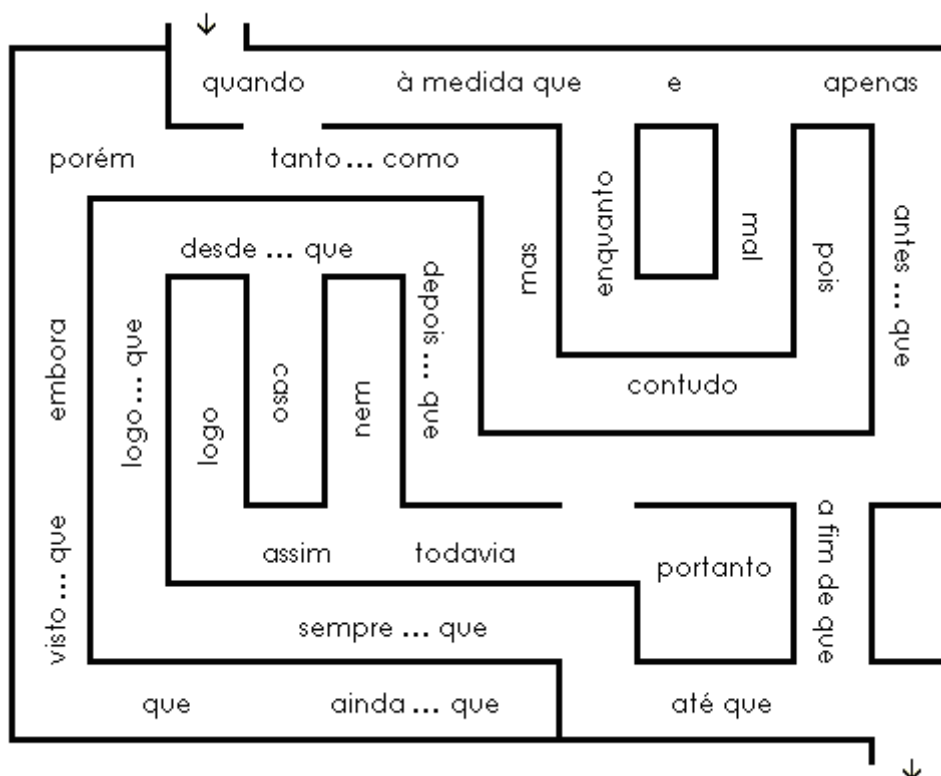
quando à medida que e apenas

porém tanto ... como

desde ... que

mas

enquanto

mal

pois

antes ... que

embora

logo ... que

logo

caso

nem

depois ... que

contudo

visto ... que

assim todavia

portanto

a fim de que

sempre ... que

que ainda ... que até que